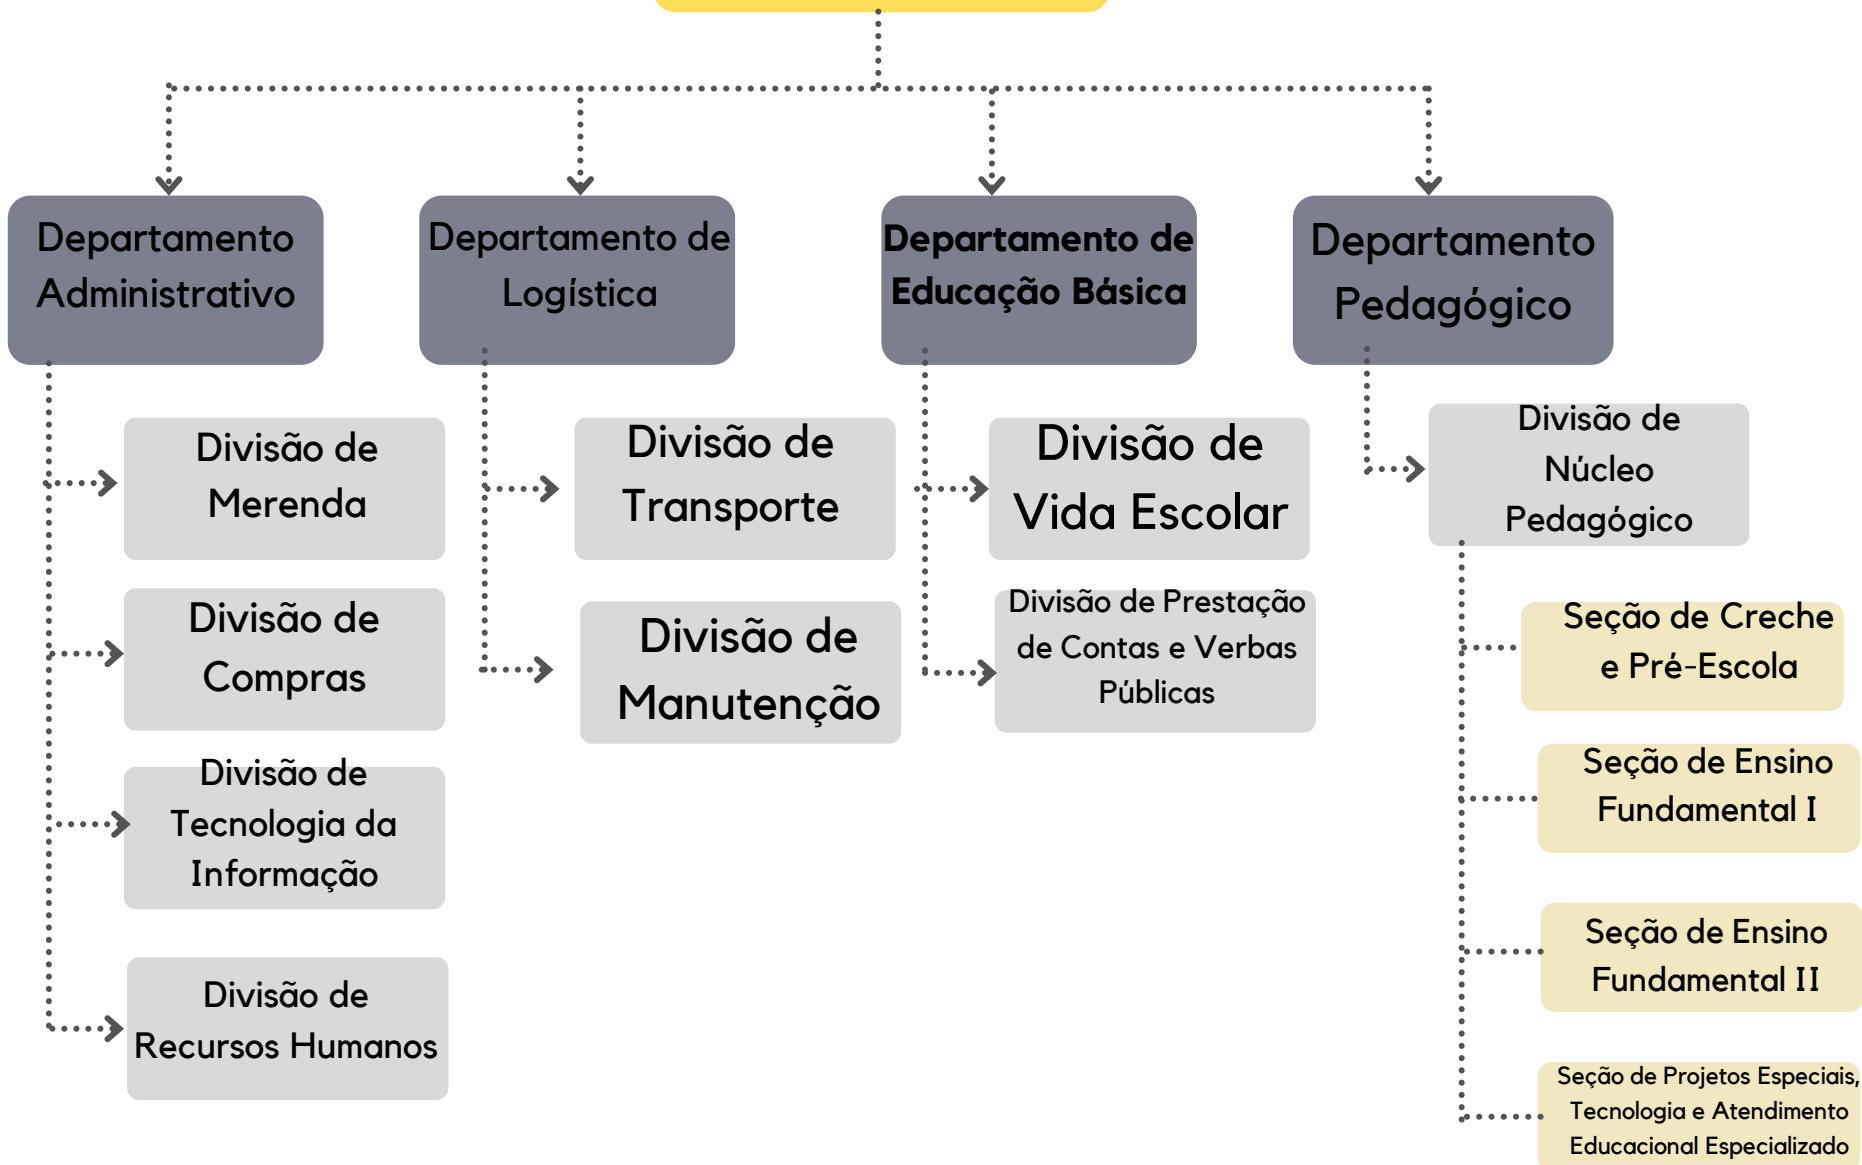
Departamento Administrativo

Divisão de Merenda

Divisão de Compras

Divisão de Tecnologia da Informação

Divisão de Recursos Humanos

Departamento de Logística

Divisão de Transporte

Divisão de Manutenção

Departamento de Educação Básica

Divisão de Vida Escolar

Divisão de Prestação de Contas e Verbas Públicas

Departamento Pedagógico

Divisão de Núcleo Pedagógico

Seção de Creche e Pré-Escola

Seção de Ensino Fundamental I

Seção de Ensino Fundamental II

Seção de Projetos Especiais, Tecnologia e Atendimento Educacional Especializado